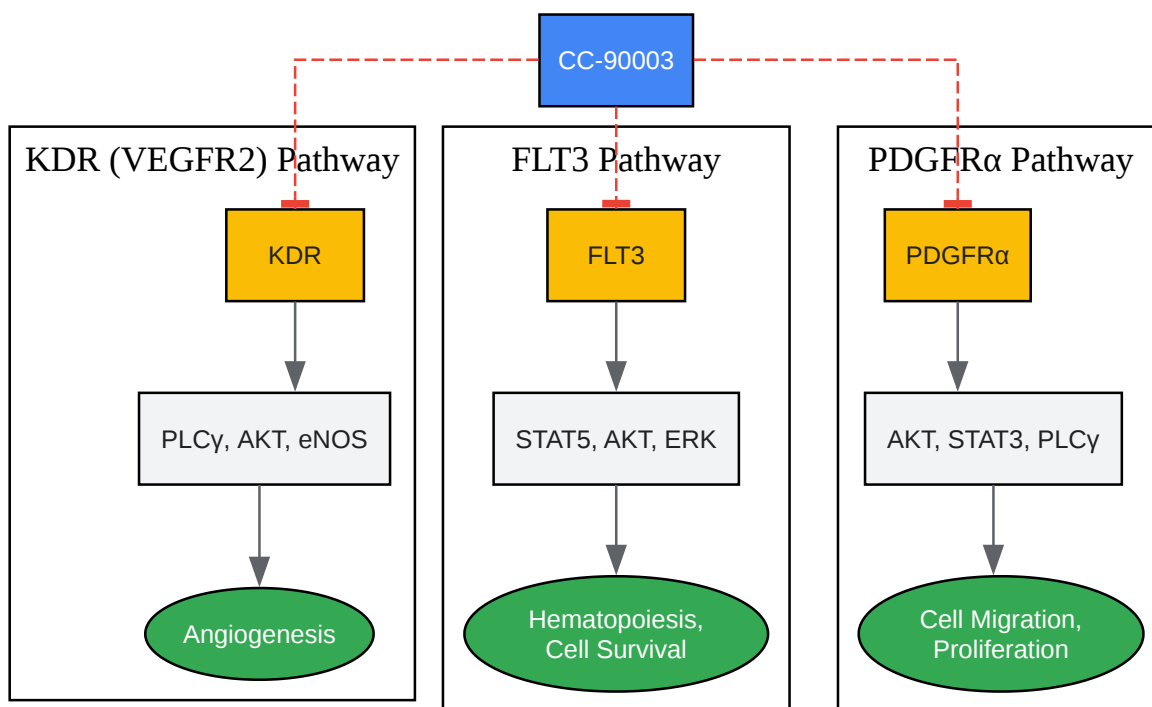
CC-90003

KDR (VEGFR2) Pathway

KDR

PLCγ, AKT, eNOS

Angiogenesis

FLT3 Pathway

FLT3

STAT5, AKT, ERK

Hematopoiesis, Cell Survival

PDGFRα Pathway

PDGFRα

AKT, STAT3, PLCγ

Cell Migration, Proliferation